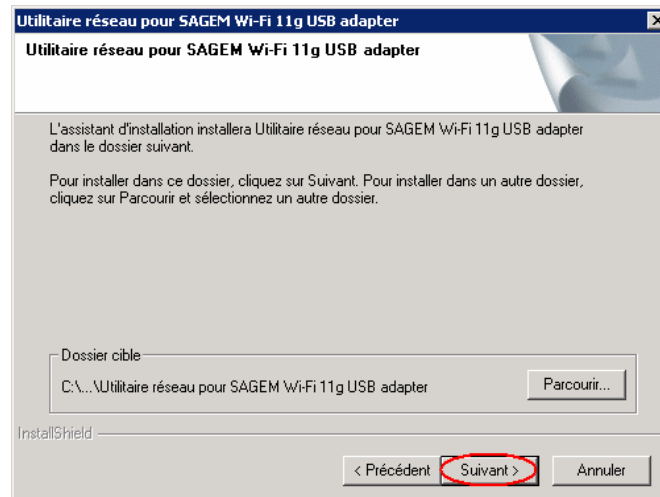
Utilitaire réseau pour SAGEM Wi-Fi 11g USB adapter

Utilitaire réseau pour SAGEM Wi-Fi 11g USB adapter

L'assistant d'installation installera Utilitaire réseau pour SAGEM Wi-Fi 11g USB adapter dans le dossier suivant.

Pour installer dans ce dossier, cliquez sur Suivant. Pour installer dans un autre dossier, cliquez sur Parcourir et sélectionnez un autre dossier.

Dossier cible

C:\...\Utilitaire réseau pour SAGEM Wi-Fi 11g USB adapter

Parcourir...

InstallShield

< Précédent

Suivant >

Annuler